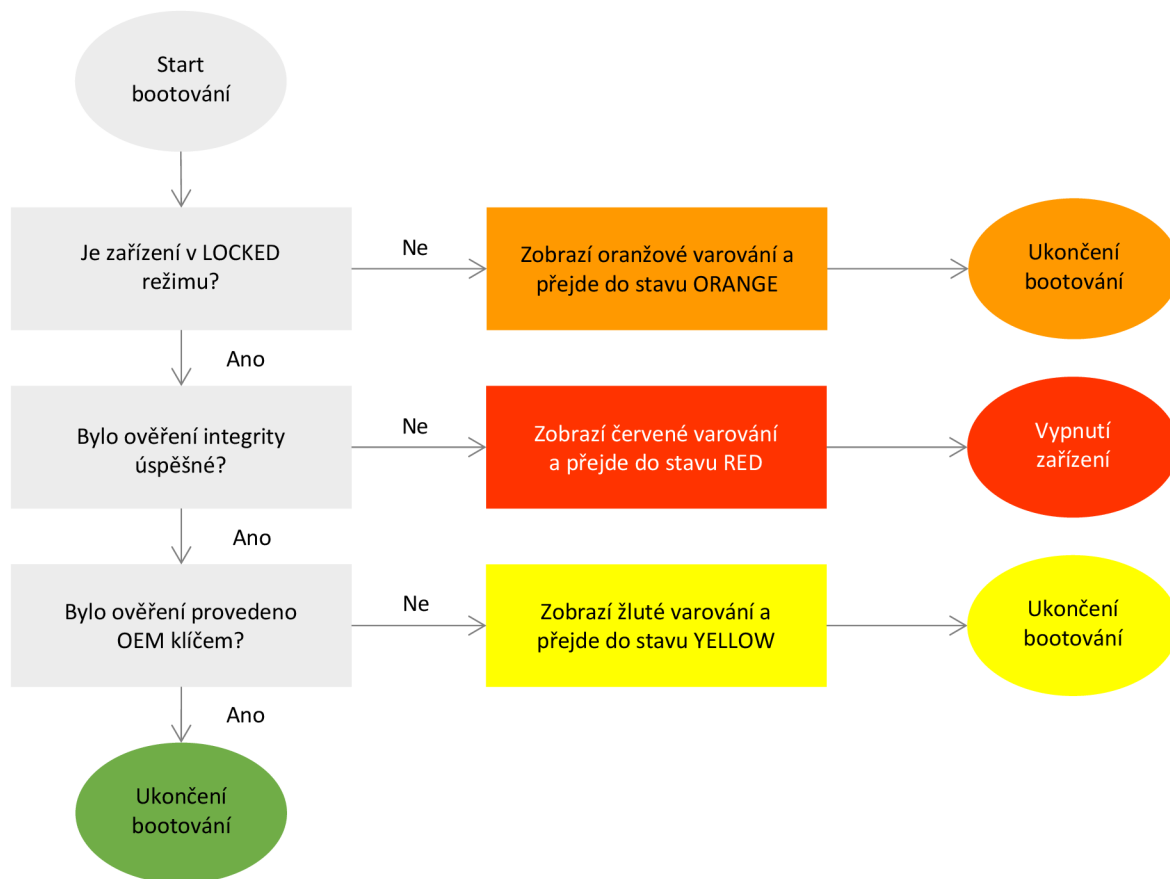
Start bootování

Je zařízení v LOCKED režimu?

Ne

Zobrazí oranžové varování a přejde do stavu ORANGE

Ukončení bootování

Ano

Bylo ověření integrity úspěšné?

Ne

Zobrazí červené varování a přejde do stavu RED

Vypnutí zařízení

Ano

Bylo ověření provedeno OEM klíčem?

Ne

Zobrazí žluté varování a přejde do stavu YELLOW

Ukončení bootování

Ano

Ukončení bootování